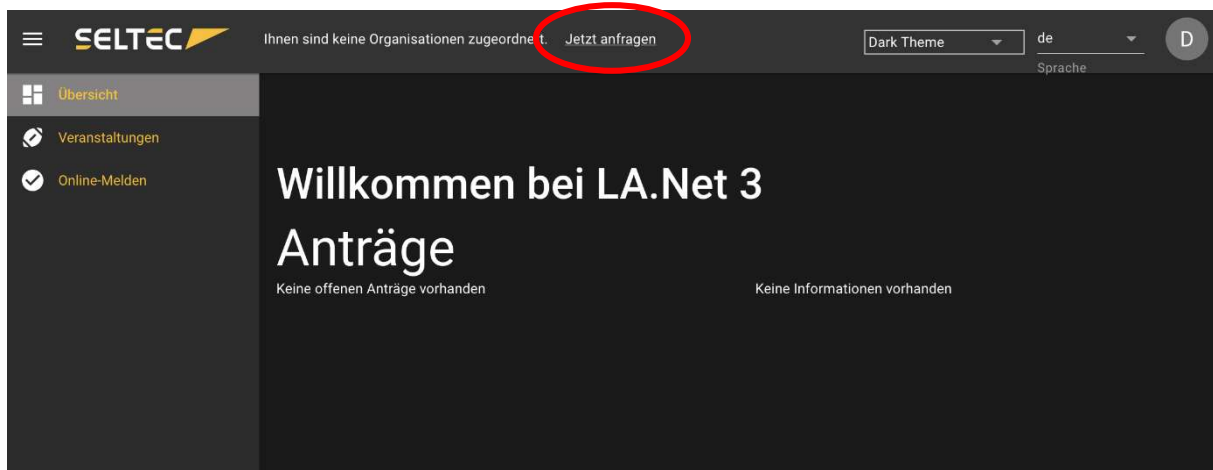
SELTEC

Ihnen sind keine Organisationen zugeordnet. Jetzt anfragen

Dark Theme

de

Sprache

D

Übersicht

Veranstaltungen

Online-Melden

Willkommen bei LA.Net 3

Anträge

Keine offenen Anträge vorhanden

Keine Informationen vorhanden